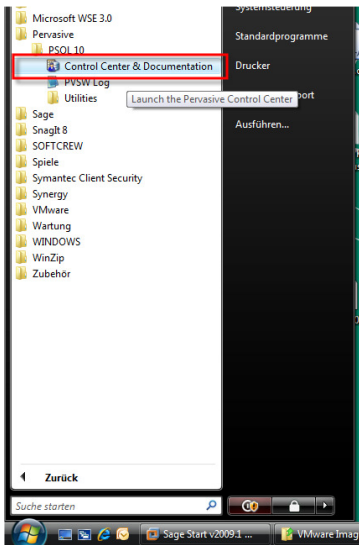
Microsoft WSE 3.0
Pervasive
PSQL 10
Control Center & Documentation
PVSW Log
Utilities
Sage
SnagIt 8
SOFTCREW
Spiele
Symantec Client Security
Synergy
VMware
Wartung
WINDOWS
WinZip
Zubehör

Zurück

Suche starten

Systemsteuerung
Standardprogramme
Drucker
Launch the Pervasive Control Center
Ausführen...

Sage Start v2009.1 ...
VMware Imag